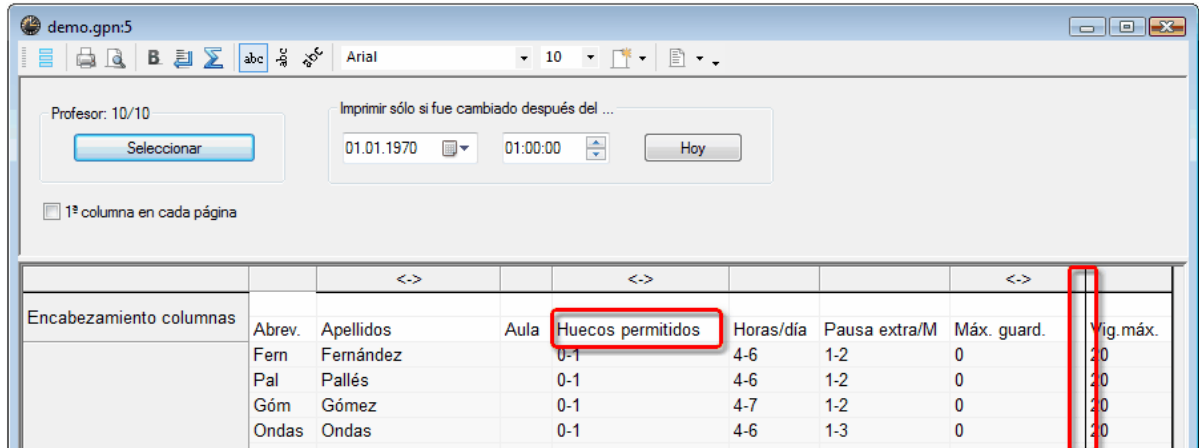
demo.gpn:5

Arial 10

Profesor: 10/10

Seleccionar

Imprimir sólo si fue cambiado después del ...

01.01.1970

01:00:00

Hoy

1ª columna en cada página

| | | <-> | | <-> | | | <-> | | |
|---|---|---|---|---|---|---|---|---|---|
| Encabezamiento columnas | Abrev. | Apellidos | Aula | Huecos permitidos | Horas/día | Pausa extra/M | Máx. guard. | | Vig.máx. |
| | Fern | Fernández | | 0-1 | 4-6 | 1-2 | 0 | | 20 |
| | Pal | Pallés | | 0-1 | 4-6 | 1-2 | 0 | | 20 |
| | Góm | Gómez | | 0-1 | 4-7 | 1-2 | 0 | | 20 |
| | Ondas | Ondas | | 0-1 | 4-6 | 1-3 | 0 | | 20 |